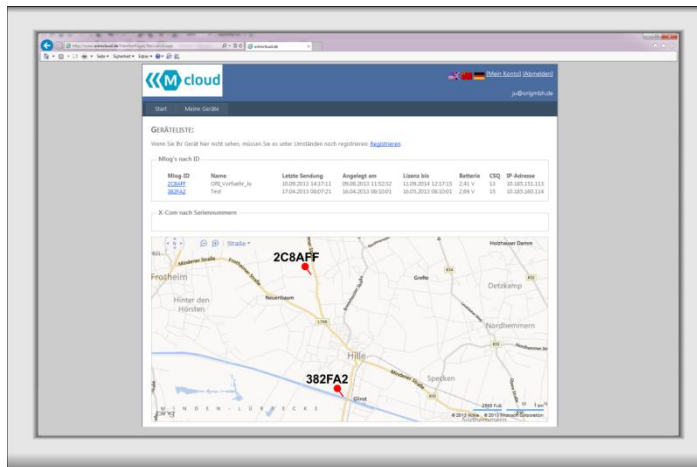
M cloud

[Mein Konto] [Abmelden]

ju@orgmbh.de

Start Meine Geräte

GERÄTELISTE:

Wenn Sie Ihr Gerät hier nicht sehen, müssen Sie es unter Umständen noch registrieren: Registrieren

Mlog's nach ID

| Mlog ID | Name | Letzte Sendung | Angelegt am | Lizenz bis | Batterie | CSQ | IP-Adresse |
|---|---|---|---|---|---|---|---|
| 2C8AFF | ORI_Vorfuehr_lu | 10.09.2013 14:17:11 | 09.08.2013 11:52:52 | 11.09.2014 12:17:15 | 2,41 V | 13 | 10.165.151.113 |
| 382FA2 | Test | 17.04.2013 09:07:21 | 16.04.2013 08:10:01 | 16.05.2013 08:10:01 | 2,69 V | 15 | 10.165.160.114 |

X-Com nach Seriennummern

Straße

2C8AFF

Frotheim

Hinter den Hörsten

Nordhemmern

Hille

382FA2

Holzhauser Damm

Dethkamp

Spechen

Girlst

M I N D E N - L Ü B B E C K E

© 2013 Nokia © 2013 Microsoft Corporation